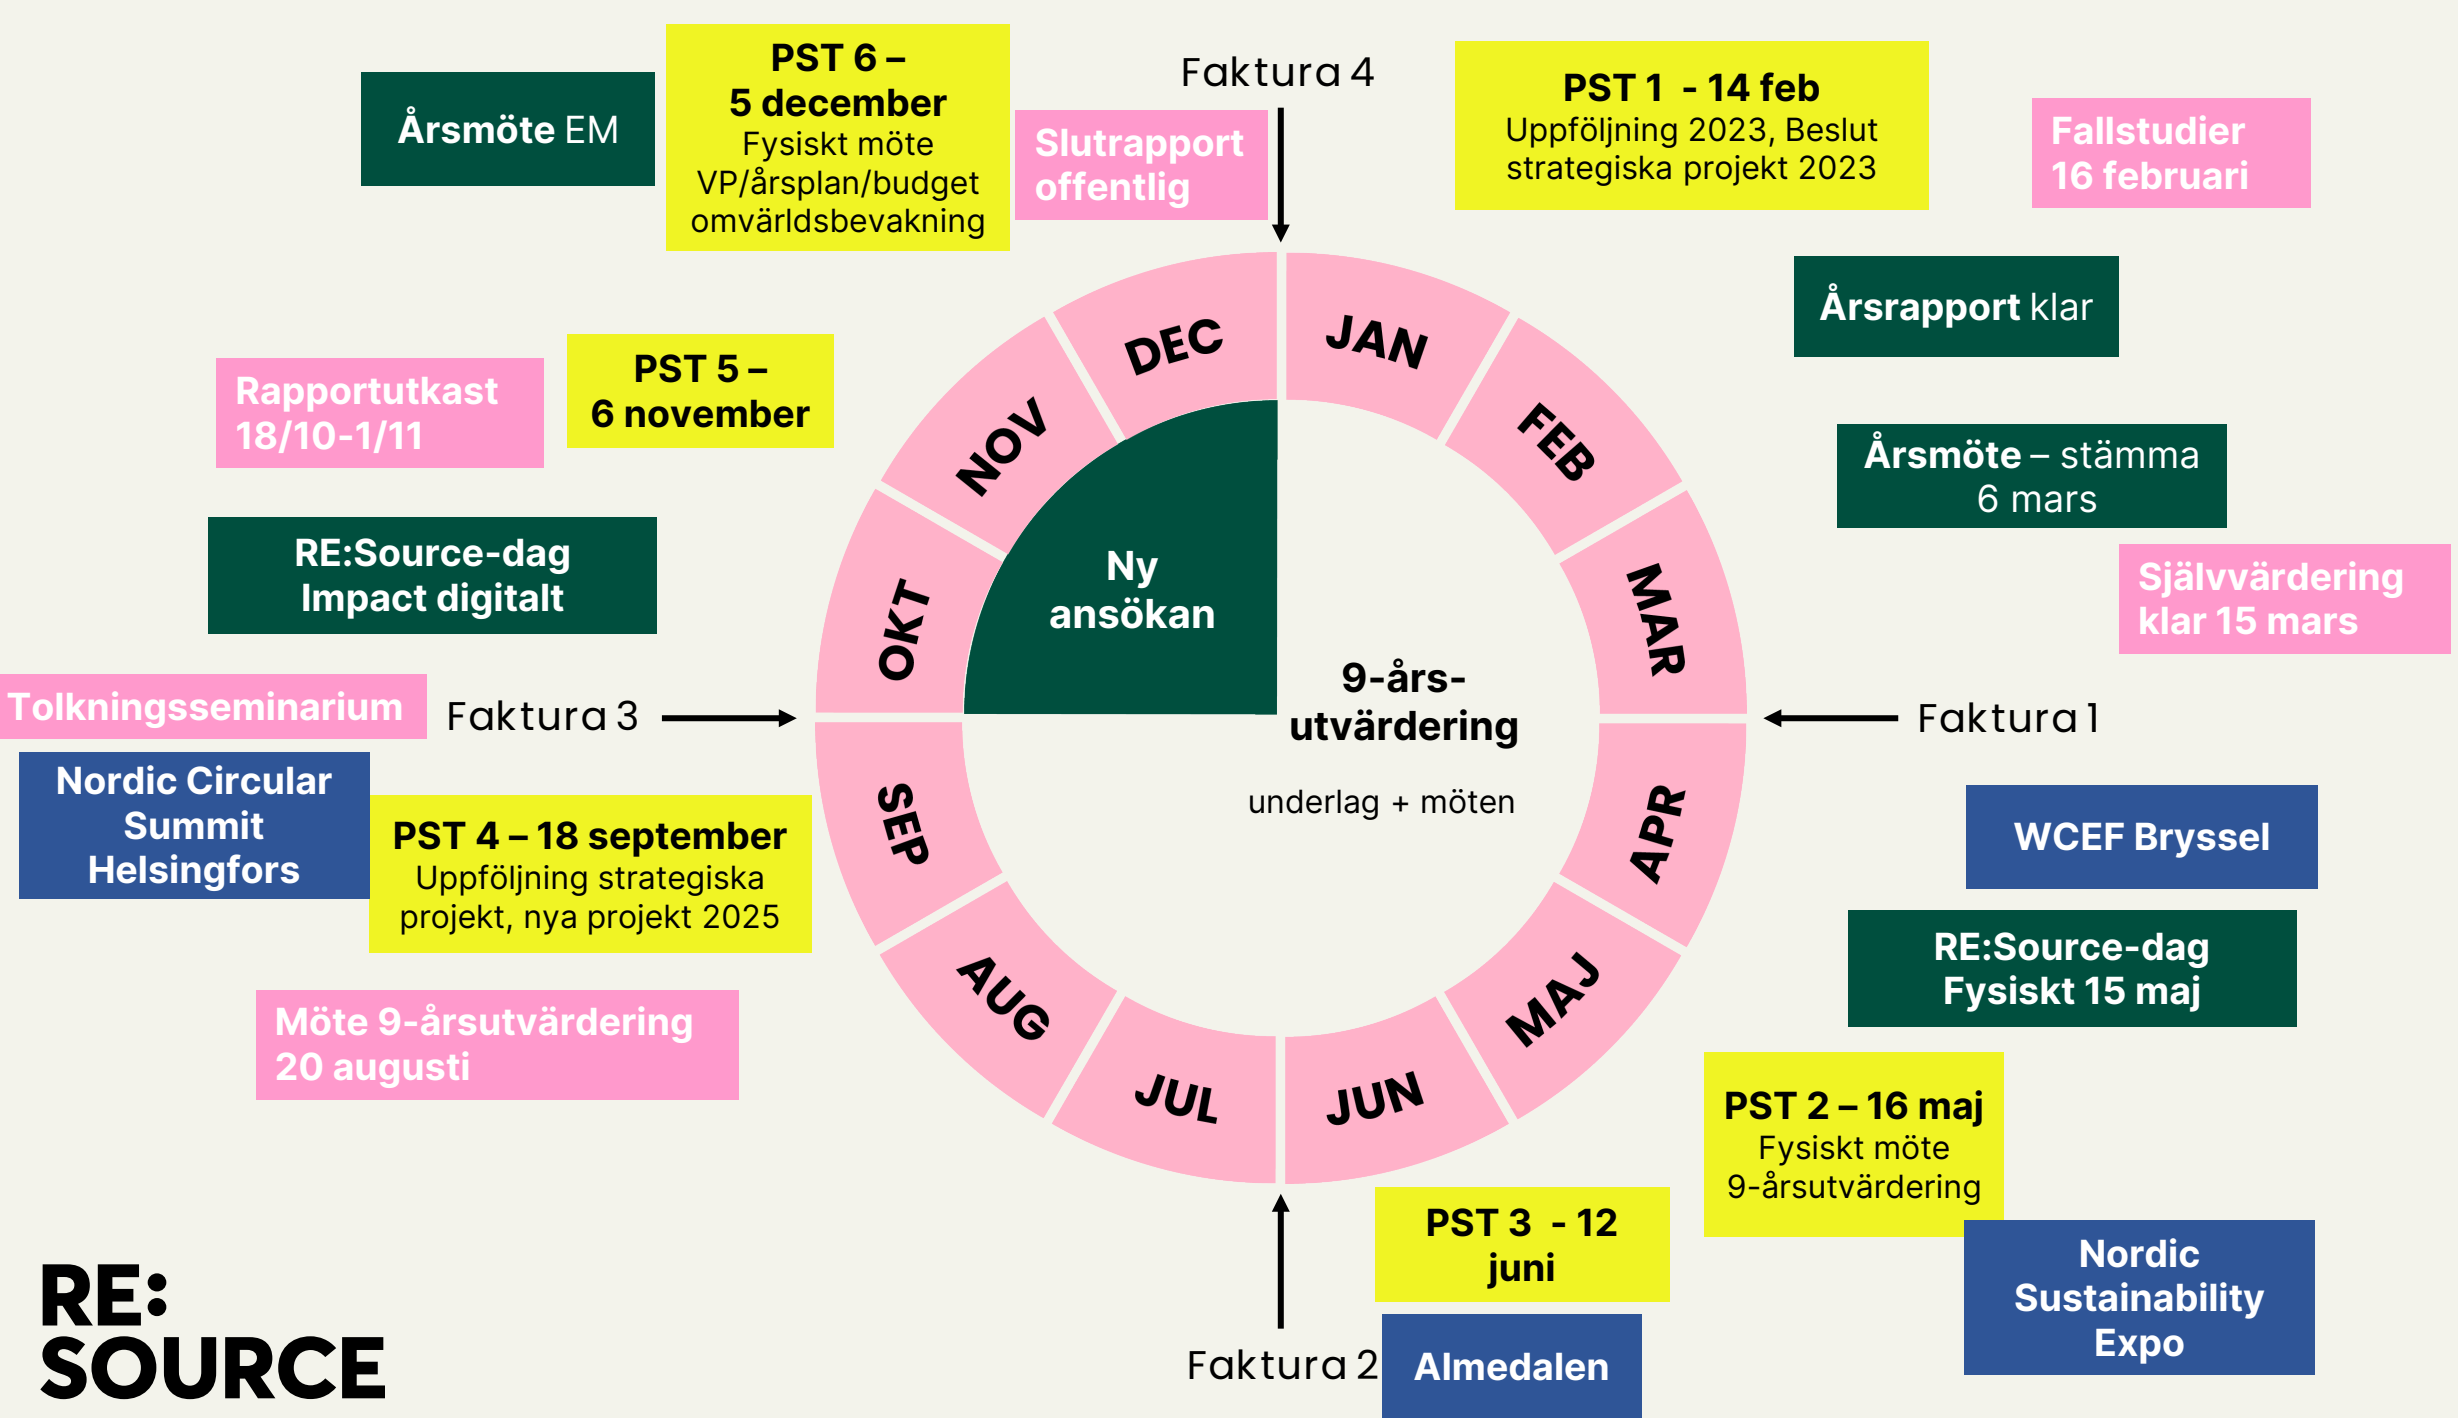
Årsmöte EM

PST 6 – 5 december
Fysiskt möte
VP/årsplan/budget
omvärldsbevakning

Slutrapport offentlig

Faktura 4

PST 1 - 14 feb
Uppföljning 2023, Beslut strategiska projekt 2023

Fallstudier 16 februari

Årsrapport klar

Årsmöte – stämma 6 mars

Självvärdering klar 15 mars

Rapportutkast 18/10-1/11

PST 5 – 6 november

RE:Source-dag Impact digitalt

DEC
JAN
FEB
MAR
APR
MAJ
JUN
JUL
AUG
SEP
OKT
NOV

Ny ansökan

9-års-utvärdering

underlag + möten

Tolkningsseminarium

Faktura 3

Faktura 1

Nordic Circular Summit Helsingfors

PST 4 – 18 september
Uppföljning strategiska projekt, nya projekt 2025

WCEF Bryssel

RE:Source-dag Fysiskt 15 maj

Möte 9-årsutvärdering 20 augusti

PST 2 – 16 maj
Fysiskt möte
9-årsutvärdering

PST 3 - 12 juni

Nordic Sustainability Expo

Faktura 2

Almedalen

RE: SOURCE